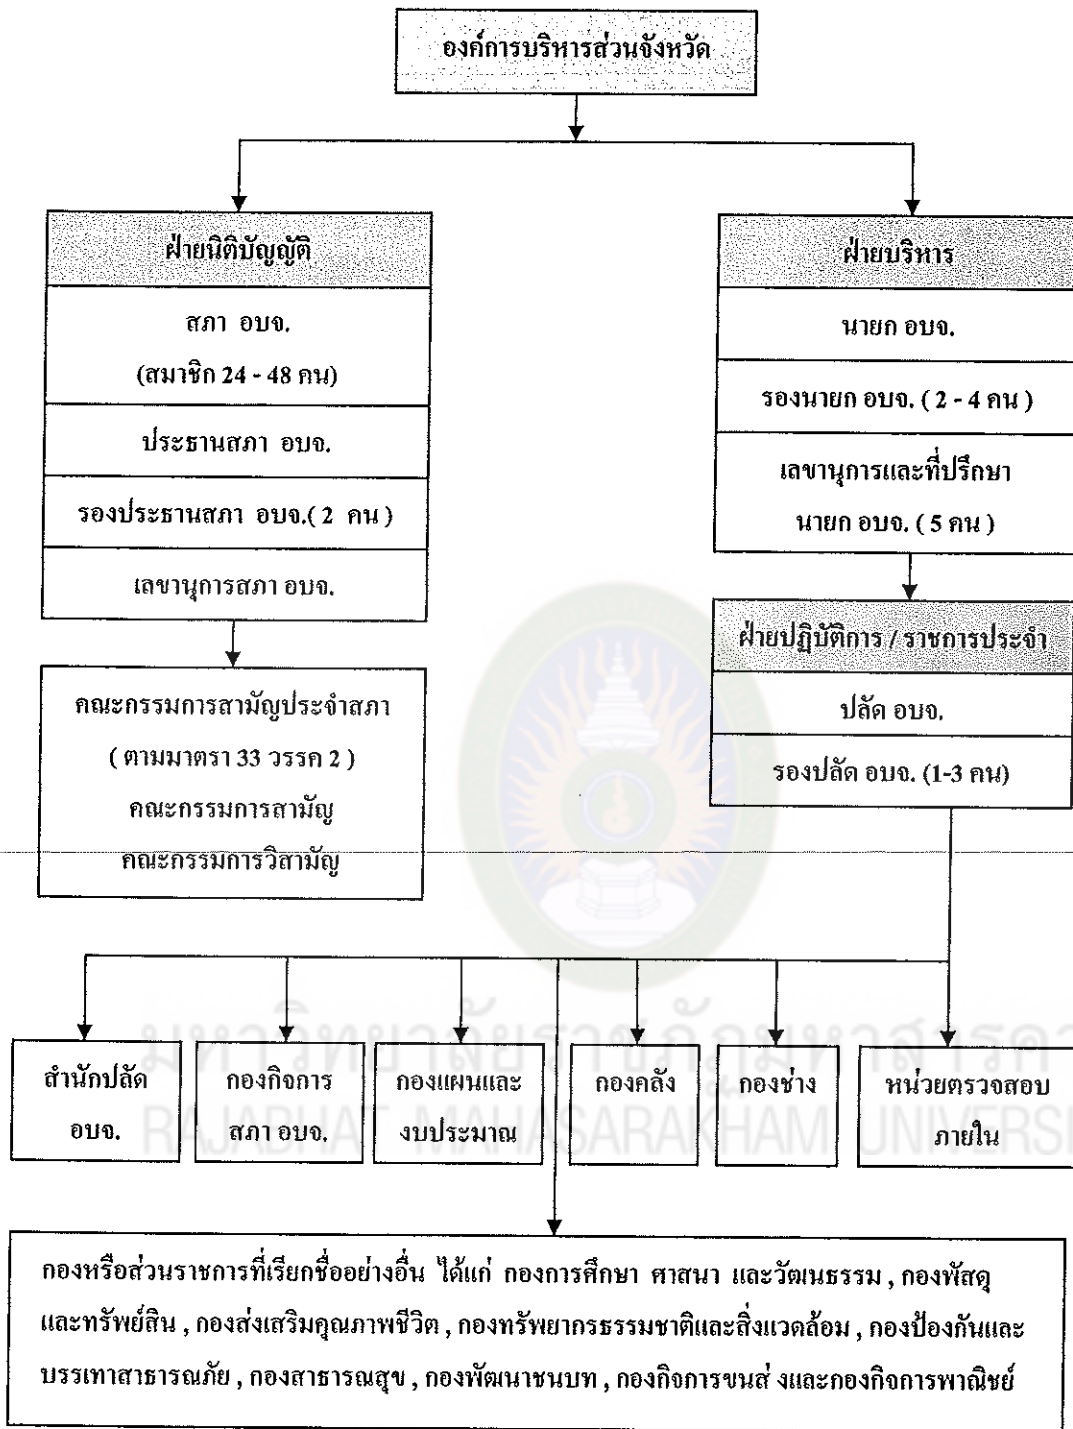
องค์การบริหารส่วนจังหวัด

ฝ่ายนิติบัญญัติ

สภา อบจ.
(สมาชิก 24 - 48 คน)

ประธานสภา อบจ.

รองประธานสภา อบจ.( 2 คน )

เลขานุการสภา อบจ.

คณะกรรมการสามัญประจำสภา
( ตามมาตรา 33 วรรค 2 )
คณะกรรมการสามัญ
คณะกรรมการวิสามัญ

ฝ่ายบริหาร

นายก อบจ.

รองนายก อบจ. ( 2 - 4 คน )

เลขานุการและที่ปรึกษา
นายก อบจ. ( 5 คน )

ฝ่ายปฏิบัติการ / ราชการประจำ

ปลัด อบจ.

รองปลัด อบจ. (1-3 คน)

สำนักปลัด อบจ.

กองกิจการ สภา อบจ.

กองแผนและ งบประมาณ

กองคลัง

กองช่าง

หน่วยตรวจสอบ ภายใน

มหาวิทยาลัยราชภัฏมหาสารคาม
RAJABHAT MAHASARAKHAM UNIVERSITY

กองหรือส่วนราชการที่เรียกชื่ออย่างอื่น ได้แก่ กองการศึกษา ศาสนา และวัฒนธรรม , กองพัสดุและทรัพย์สิน , กองส่งเสริมคุณภาพชีวิต , กองทรัพยากรธรรมชาติและสิ่งแวดล้อม , กองป้องกันและบรรเทาสาธารณภัย , กองสาธารณสุข , กองพัฒนาชนบท , กองกิจการขนส่ งและกองกิจการพาณิชย์